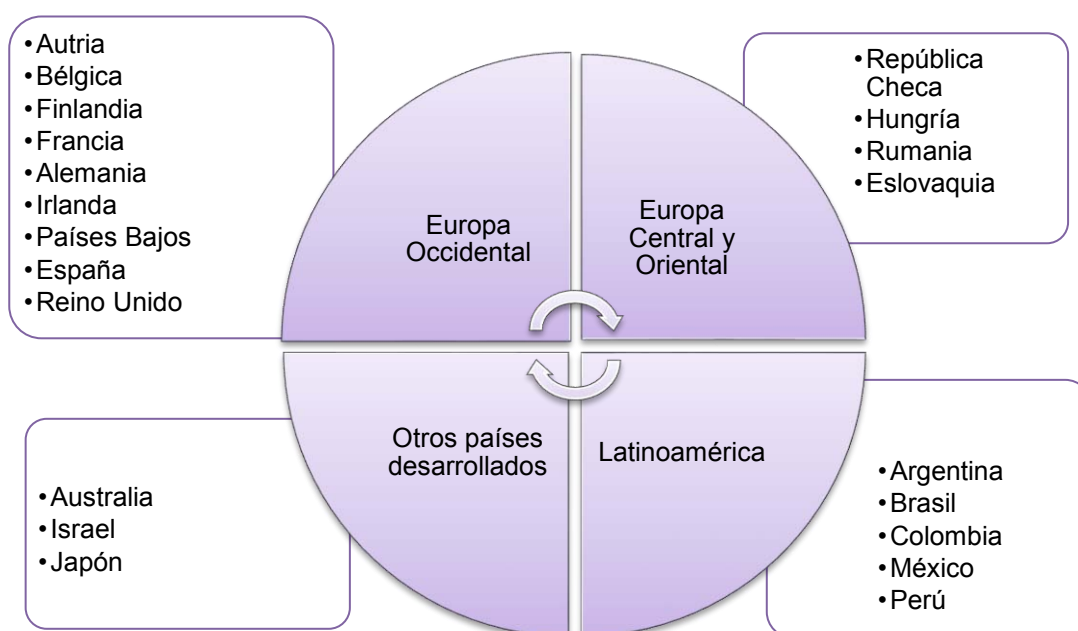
•Autria
•Bélgica
•Finlandia
•Francia
•Alemania
•Irlanda
•Países Bajos
•España
•Reino Unido

Europa Occidental

Europa Central y Oriental

•República Checa
•Hungría
•Rumania
•Eslovaquia

•Australia
•Israel
•Japón

Otros países desarrollados

Latinoamérica

•Argentina
•Brasil
•Colombia
•México
•Perú